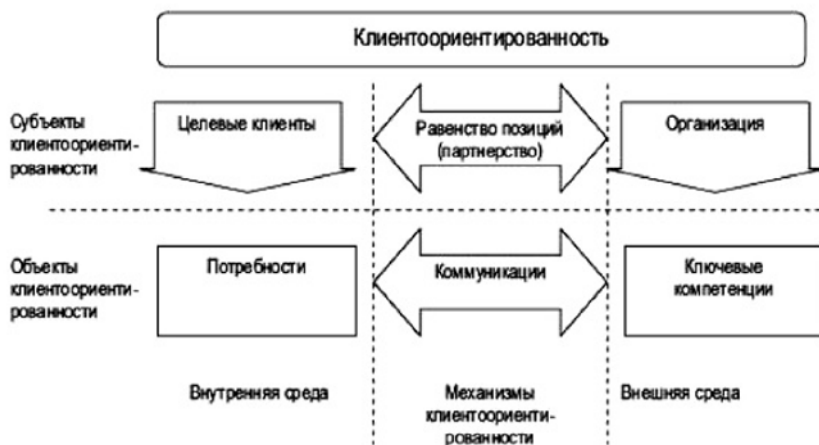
Клиентоориентированность

Субъекты клиентоориенти-рованности

Целевые клиенты

Равенство позиций (партнерство)

Организация

Объекты клиентоориенти-рованности

Потребности

Коммуникации

Ключевые компетенции

Внутренняя среда

Механизмы клиентоориенти-рованности

Внешняя среда